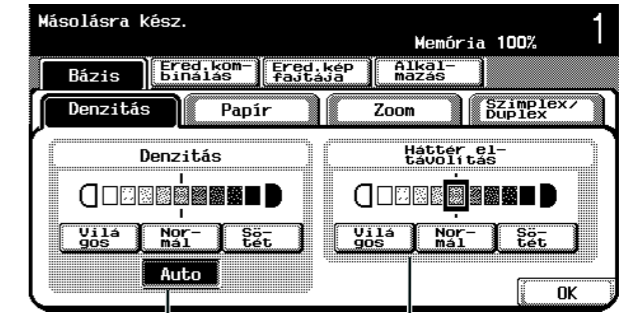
Másolásra kész.

Memória 100%

1

Bázis

Ered.kombinálás

Ered.kép fajtája

Alkalmazás

Denzitás

Papír

Zoom

Szimplex/ Duplex

Denzitás

Világos

Normál

Sötét

Auto

Háttér eltávolítás

Világos

Normál

Sötét

OK